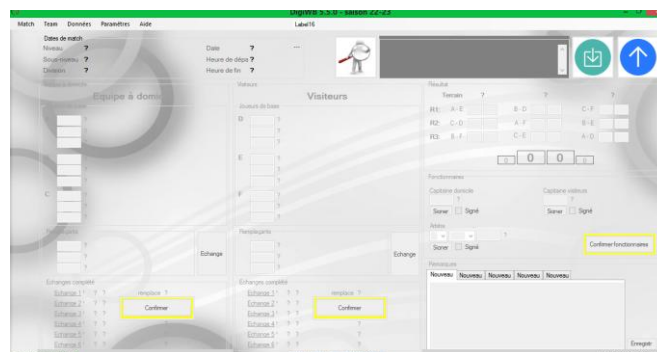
DigiWB 5.5.0 - saison 22-23

Match Team Données Paramètres Aide

Label16

Dates de match
Niveau ?
Sous-niveau ?
Division ?

Date ?
Heure de dépa ?
Heure de fin ?

...

Equipe à domi

Visiteurs

Joueurs de base

D
E
F
C

Echange

Echange

Remplaçants

Echanges complétés
Echange 1 ? ?
Echange 2 ? ?
Echange 3 ? ?
Echange 4 ? ?
Echange 5 ? ?
remplace ?
Confirmer

Echanges complétés
Echange 1 ? ?
Echange 2 ? ?
Echange 3 ? ?
Echange 4 ? ?
Echange 5 ? ?
Echange 6 ? ?
remplace ?
Confirmer

Résultat
Terrain ? ? ?
R1: A - E B - D C - F
R2: C - D A - F B - E
R3: B - F C - E A - D

0 0

Fonctionnaires
Capitaine domicile ?
Signer Signé
Capitaine visiteurs ?
Signer Signé

Arbitre
?
Signer Signé

Confirmer fonctionnaires

Remarques
Nouveau Nouveau Nouveau Nouveau Nouveau

Enregistr